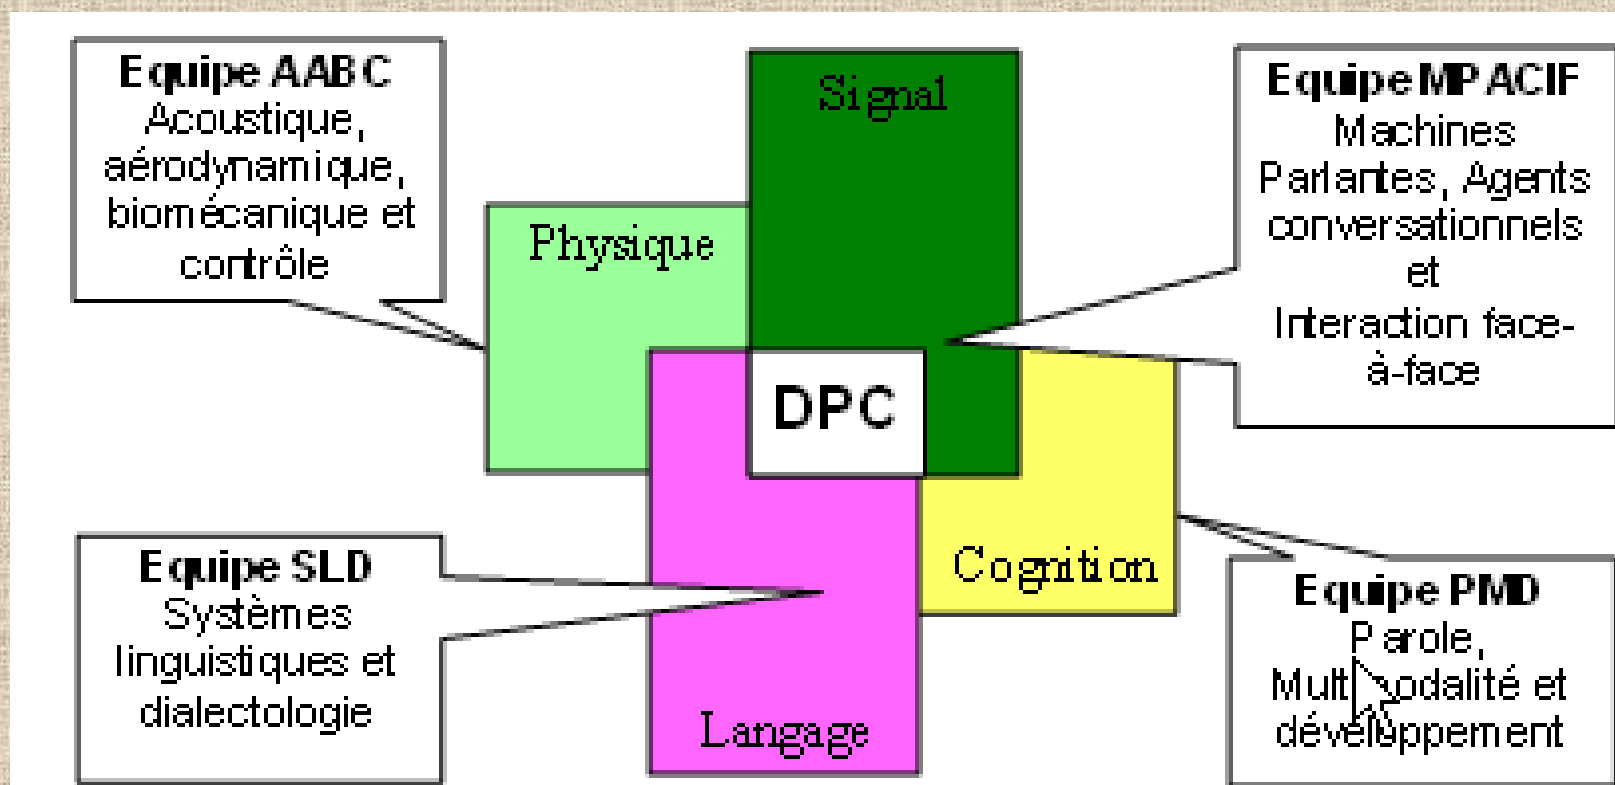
Equipe AABC
Acoustique, aérodynamique, biomécanique et contrôle

Signal

Physique

Equipe MPACIF
Machines Parlantes, Agents conversationnels et Interaction face-à-face

DPC

Cognition

Equipe SLD
Systèmes linguistiques et dialectologie

Langage

Equipe PMD
Parole, Multimodalité et développement